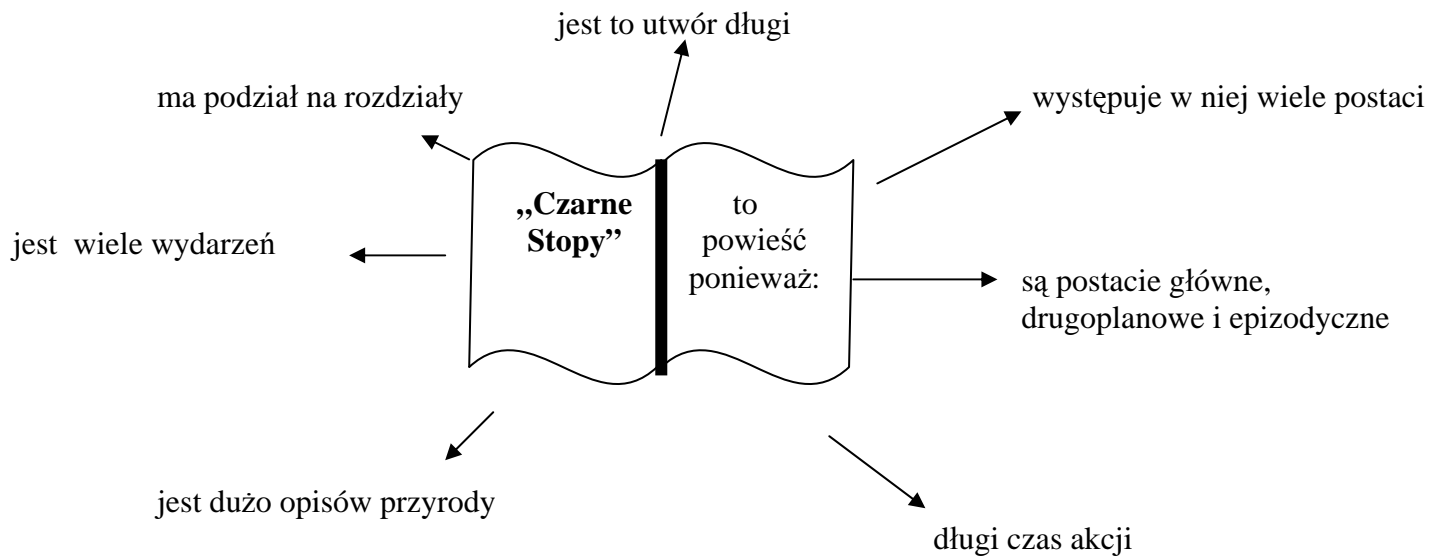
jest to utwór długi

ma podział na rozdziały

występuje w niej wiele postaci

**„Czarne Stopy”**

to powieść ponieważ:

jest wiele wydarzeń

są postacie główne, drugoplanowe i epizodyczne

jest dużo opisów przyrody

długi czas akcji